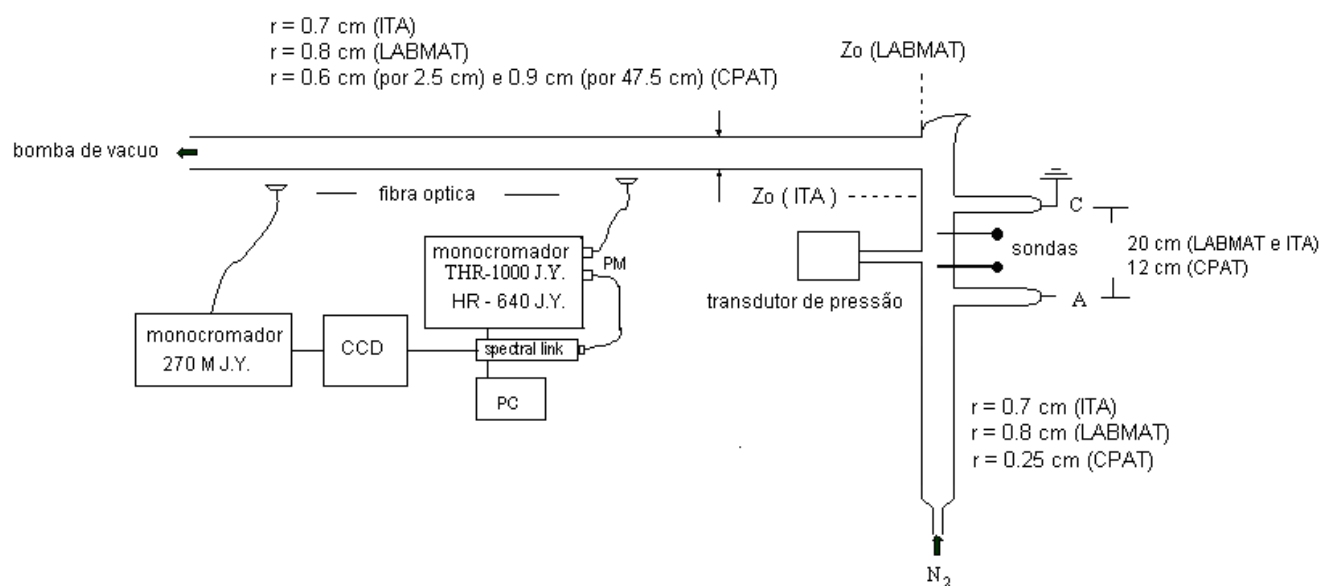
r = 0.7 cm (ITA)
r = 0.8 cm (LABMAT)
r = 0.6 cm (por 2.5 cm) e 0.9 cm (por 47.5 cm) (CPAT)

Zo (LABMAT)

bomba de vacuo

fibra optica

Zo ( ITA )

C

A

sondas

20 cm (LABMAT e ITA)
12 cm (CPAT)

monocromador
THR-1000 J.Y.
HR - 640 J.Y.

PM

transdutor de pressão

monocromador
270 M J.Y.

CCD

spectral link

PC

r = 0.7 cm (ITA)
r = 0.8 cm (LABMAT)
r = 0.25 cm (CPAT)

$N_2$